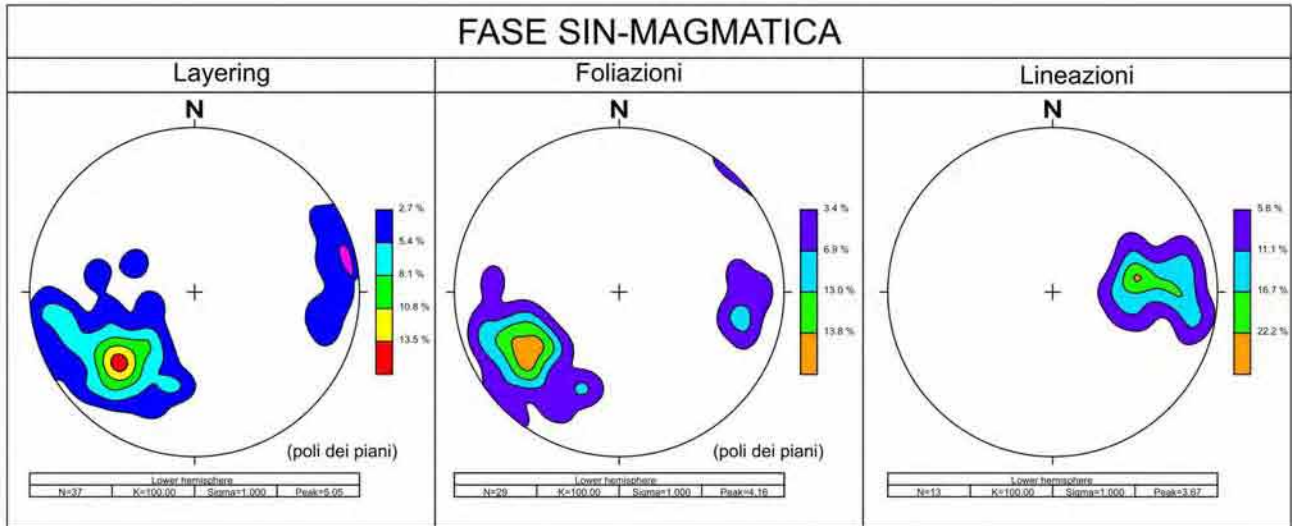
FASE SIN-MAGMATICA

| Layering | Foliazioni | Lineazioni |
|---|---|---|

N

2.7 %
5.4 %
8.1 %
10.8 %
13.5 %

(poli dei piani)

Lower hemisphere
N=37 | K=100.00 | Sigma=1.000 | Peak=5.05

N

3.4 %
6.9 %
13.0 %
13.8 %

(poli dei piani)

Lower hemisphere
N=29 | K=100.00 | Sigma=1.000 | Peak=4.16

N

5.6 %
11.1 %
16.7 %
22.2 %

Lower hemisphere
N=13 | K=100.00 | Sigma=1.000 | Peak=3.67